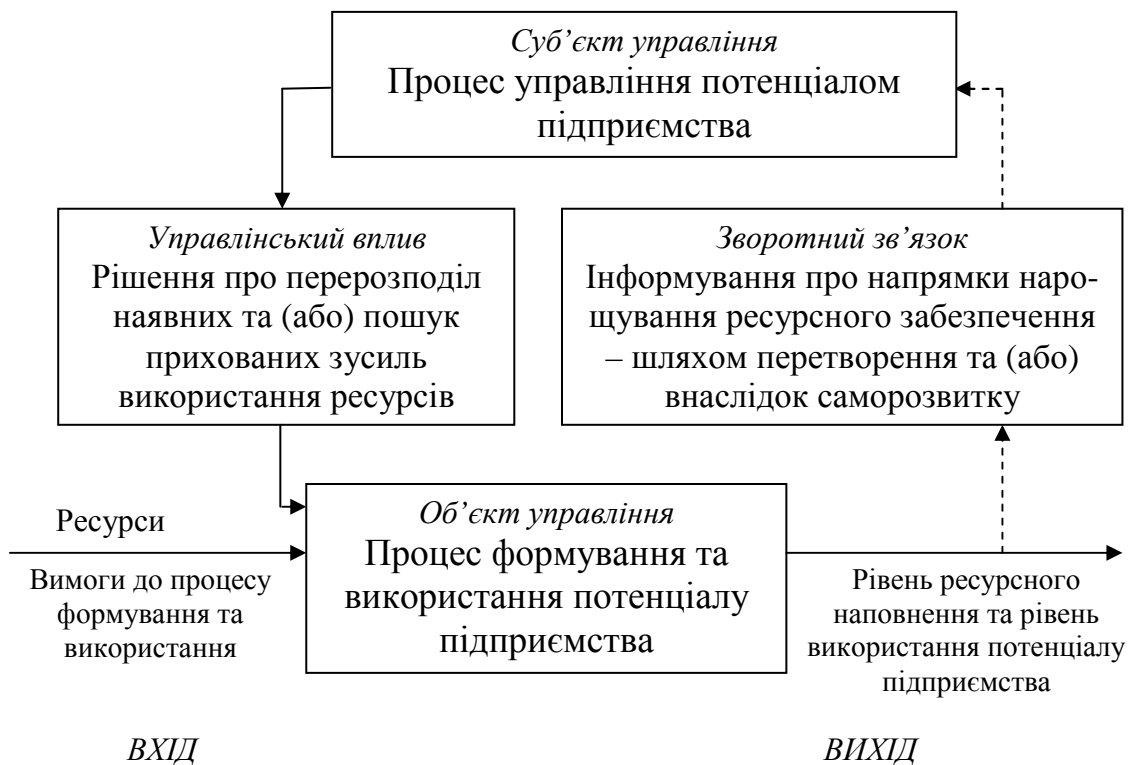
Суб'єкт управління
Процес управління потенціалом підприємства

Управлінський вплив
Рішення про перерозподіл наявних та (або) пошук прихованих зусиль використання ресурсів

Зворотний зв'язок
Інформування про напрямки нарощування ресурсного забезпечення – шляхом перетворення та (або) внаслідок саморозвитку

Ресурси

Вимоги до процесу формування та використання

Об'єкт управління
Процес формування та використання потенціалу підприємства

Рівень ресурсного наповнення та рівень використання потенціалу підприємства

ВХІД

ВИХІД